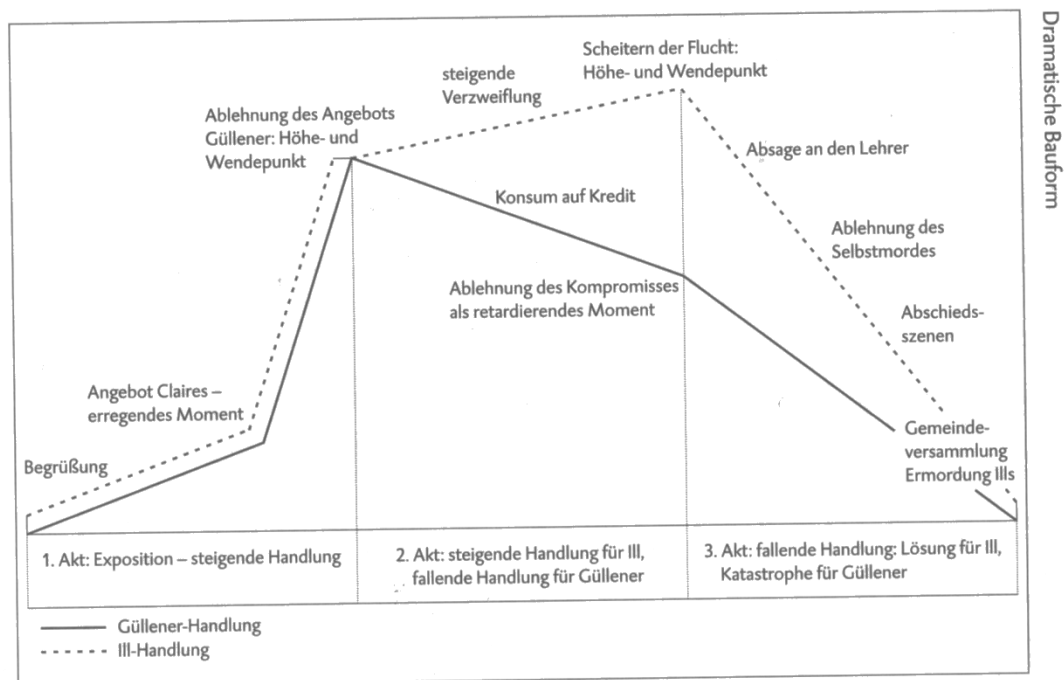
Dramatische Bauform

Scheitern der Flucht: Höhe- und Wendepunkt

steigende Verzweiflung

Ablehnung des Angebots Güllener: Höhe- und Wendepunkt

Absage an den Lehrer

Konsum auf Kredit

Ablehnung des Selbstmordes

Ablehnung des Kompromisses als retardierendes Moment

Abschieds-szenen

Angebot Claires – erregendes Moment

Gemeinde-versammlung Ermordung Ills

Begrüßung

| 1. Akt: Exposition – steigende Handlung | 2. Akt: steigende Handlung für Ill, fallende Handlung für Güllener | 3. Akt: fallende Handlung: Lösung für Ill, Katastrophe für Güllener |
|---|---|---|

Güllener-Handlung
Ill-Handlung